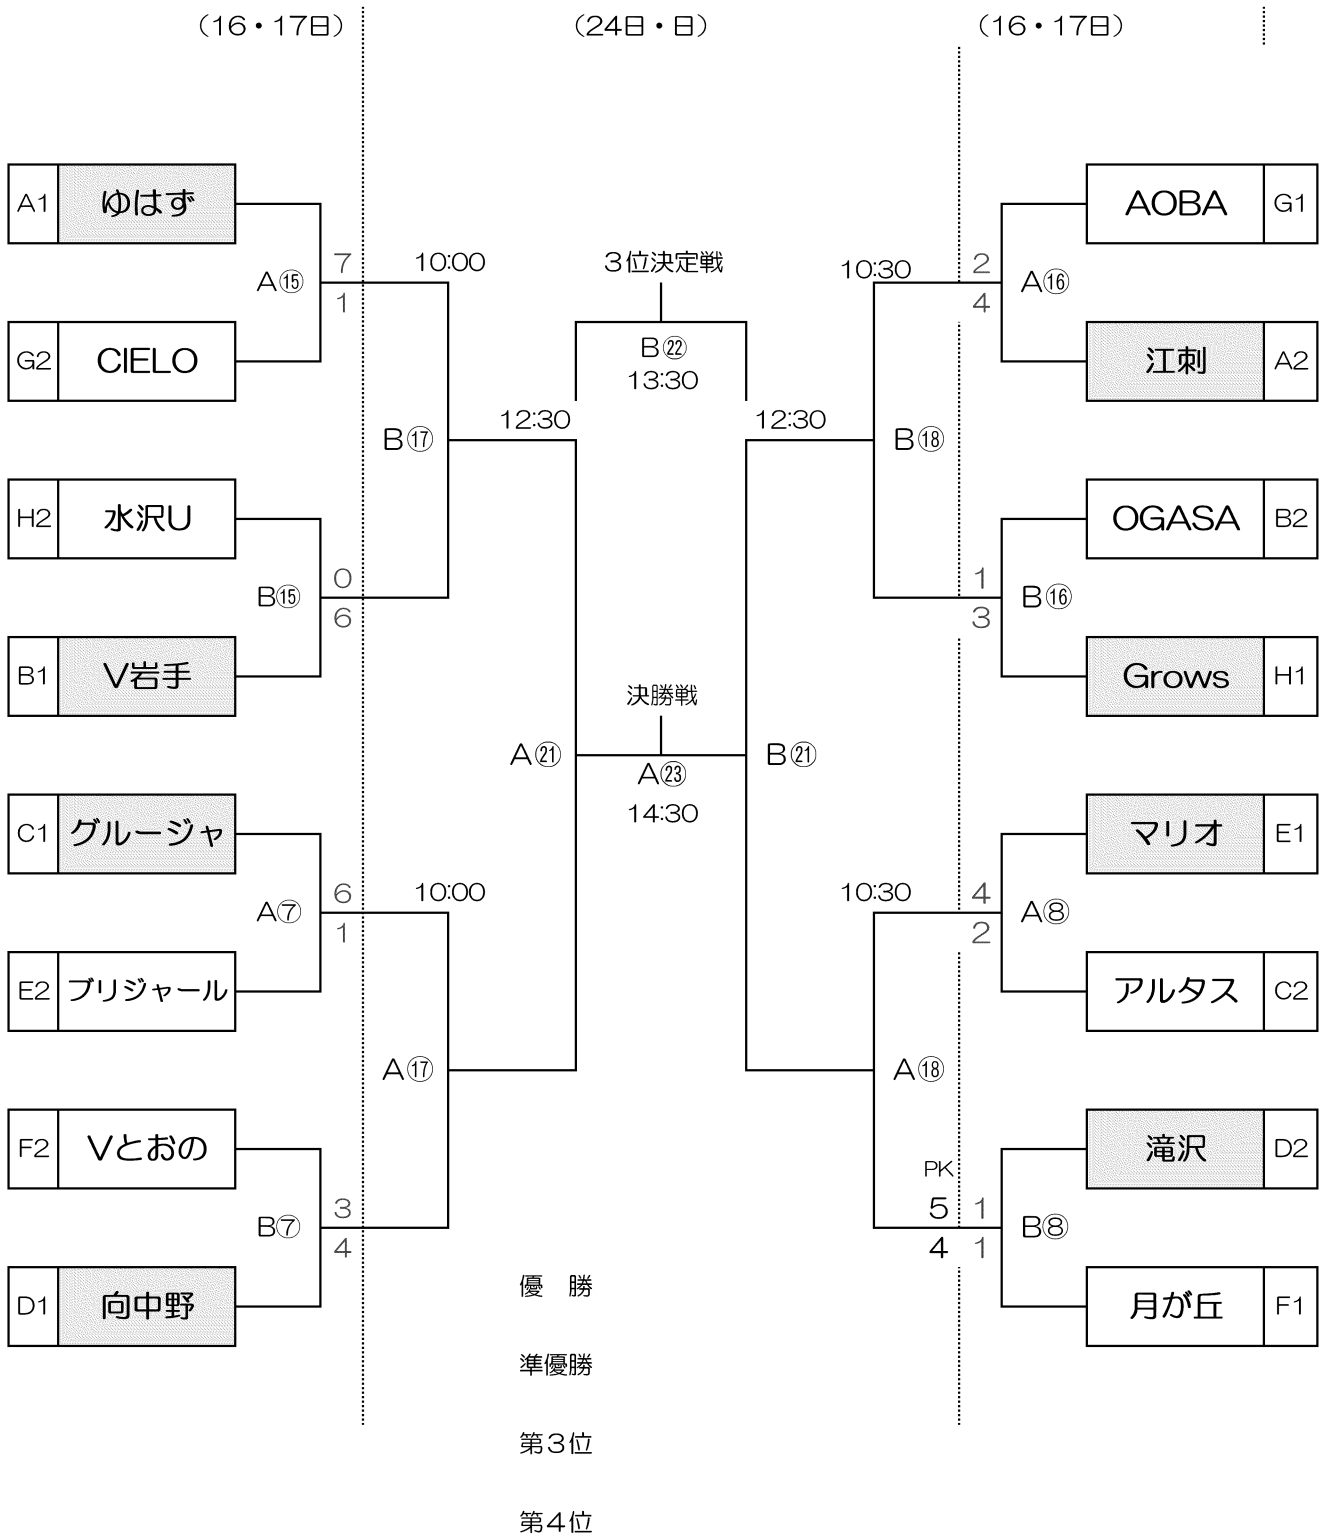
（16・17日）

（24日・日）

（16・17日）

A1 ゆはず

A⑮ 7 1

G2 CIELO

10:00

B⑰

H2 水沢U

B⑮ 0 6

B1 V岩手

12:30

3位決定戦

B㉒ 13:30

決勝戦

A㉑

A㉓ 14:30

B㉑

12:30

C1 グルージャ

A⑦ 6 1

E2 ブリジャール

10:00

A⑰

F2 Vとおの

B⑦ 3 4

D1 向中野

AOBA G1

10:30

2 4 A⑯

江刺 A2

B⑱

OGASA B2

1 3 B⑯

Grows H1

マリオ E1

10:30

4 2 A⑧

アルタス C2

A⑱

滝沢 D2

PK 5 4

1 1 B⑧

月が丘 F1

優　勝

準優勝

第３位

第４位